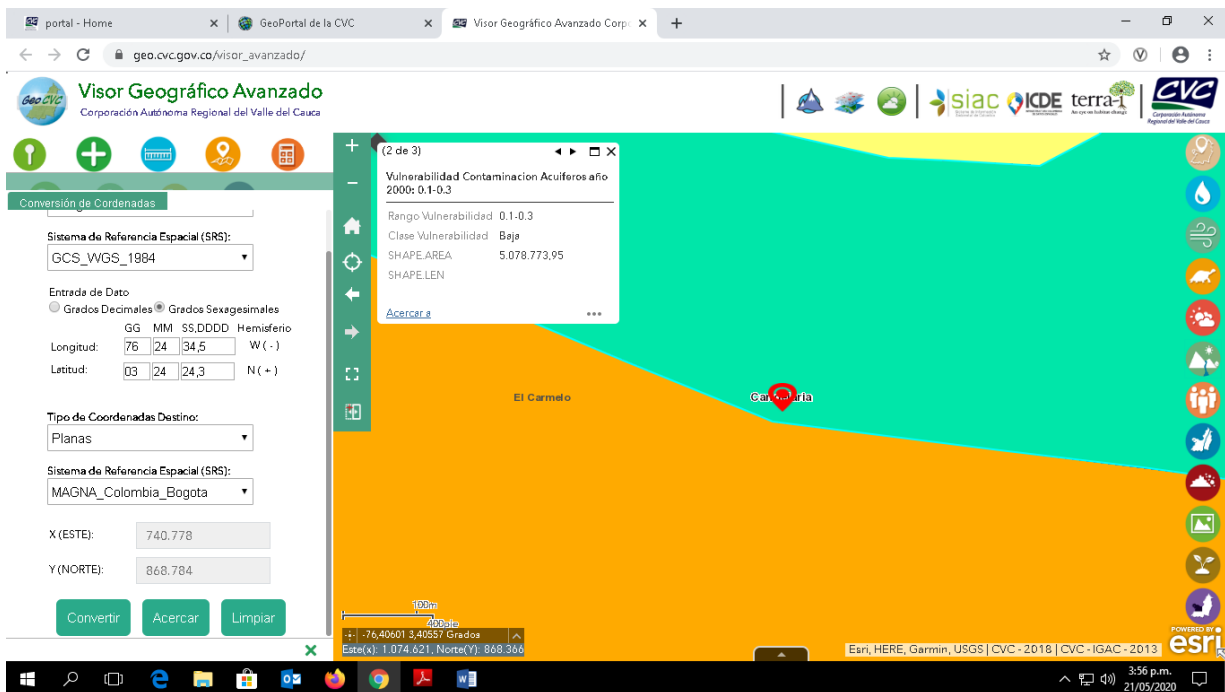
portal - Home ×
GeoPortal de la CVC ×
Visor Geográfico Avanzado Corp ×
+

geo.cvc.gov.co/visor_avanzado/

GeoCVC
Visor Geográfico Avanzado
Corporación Autónoma Regional del Valle del Cauca

siac ICDE terra-i CVC Corporación Autónoma Regional del Valle del Cauca

Conversión de Cordenadas

Sistema de Referencia Espacial (SRS):
GCS_WGS_1984

Entrada de Dato
Grados Decimales Grados Sexagesimales

| | GG | MM | SS,DDDD | Hemisferio |
|---|---|---|---|---|
| Longitud: | 76 | 24 | 34,5 | W ( - ) |
| Latitud: | 03 | 24 | 24,3 | N ( + ) |

Tipo de Coordenadas Destino:
Planas

Sistema de Referencia Espacial (SRS):
MAGNA_Colombia_Bogota

X (ESTE): 740.778

Y (NORTE): 868.784

Convertir Acercar Limpiar

(2 de 3)
Vulnerabilidad Contaminacion Acuiferos año 2000: 0.1-0.3

Rango Vulnerabilidad 0.1-0.3
Clase Vulnerabilidad Baja
SHAPE.AREA 5.078.773,95
SHAPE.LEN

Acercar a

El Carmelo
Ca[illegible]aria

100m
400pie
-76,40601 3,40557 Grados
Este(x): 1.074.621, Norte(Y): 868.366

Esri, HERE, Garmin, USGS | CVC - 2018 | CVC - IGAC - 2013
POWERED BY esri

3:56 p.m.
21/05/2020